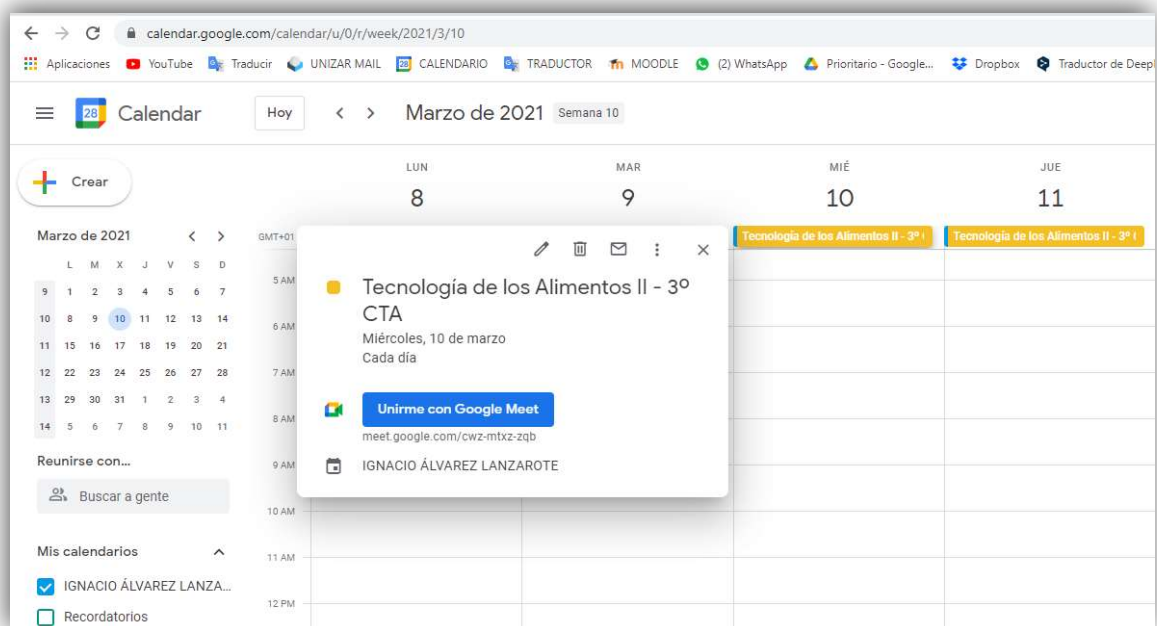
calendar.google.com/calendar/u/0/r/week/2021/3/10

Aplicaciones YouTube Traducir UNIZAR MAIL CALENDARIO TRADUCTOR MOODLE (2) WhatsApp Prioritario - Google... Dropbox Traductor de DeepL

Calendar Hoy < > Marzo de 2021 Semana 10

Crear

Marzo de 2021 < >

| | L | M | X | J | V | S | D |
|---|---|---|---|---|---|---|---|
| 9 | 1 | 2 | 3 | 4 | 5 | 6 | 7 |
| 10 | 8 | 9 | 10 | 11 | 12 | 13 | 14 |
| 11 | 15 | 16 | 17 | 18 | 19 | 20 | 21 |
| 12 | 22 | 23 | 24 | 25 | 26 | 27 | 28 |
| 13 | 29 | 30 | 31 | 1 | 2 | 3 | 4 |
| 14 | 5 | 6 | 7 | 8 | 9 | 10 | 11 |

Reunirse con...

Buscar a gente

Mis calendarios

IGNACIO ÁLVAREZ LANZA...

Recordatorios

LUN 8 MAR 9 MIÉ 10 JUE 11

GMT+01

5 AM 6 AM 7 AM 8 AM 9 AM 10 AM 11 AM 12 PM

Tecnología de los Alimentos II - 3º
Tecnología de los Alimentos II - 3º

Tecnología de los Alimentos II - 3º CTA
Miércoles, 10 de marzo
Cada día

Unirme con Google Meet
meet.google.com/cwz-mtxz-zqb

IGNACIO ÁLVAREZ LANZAROTE